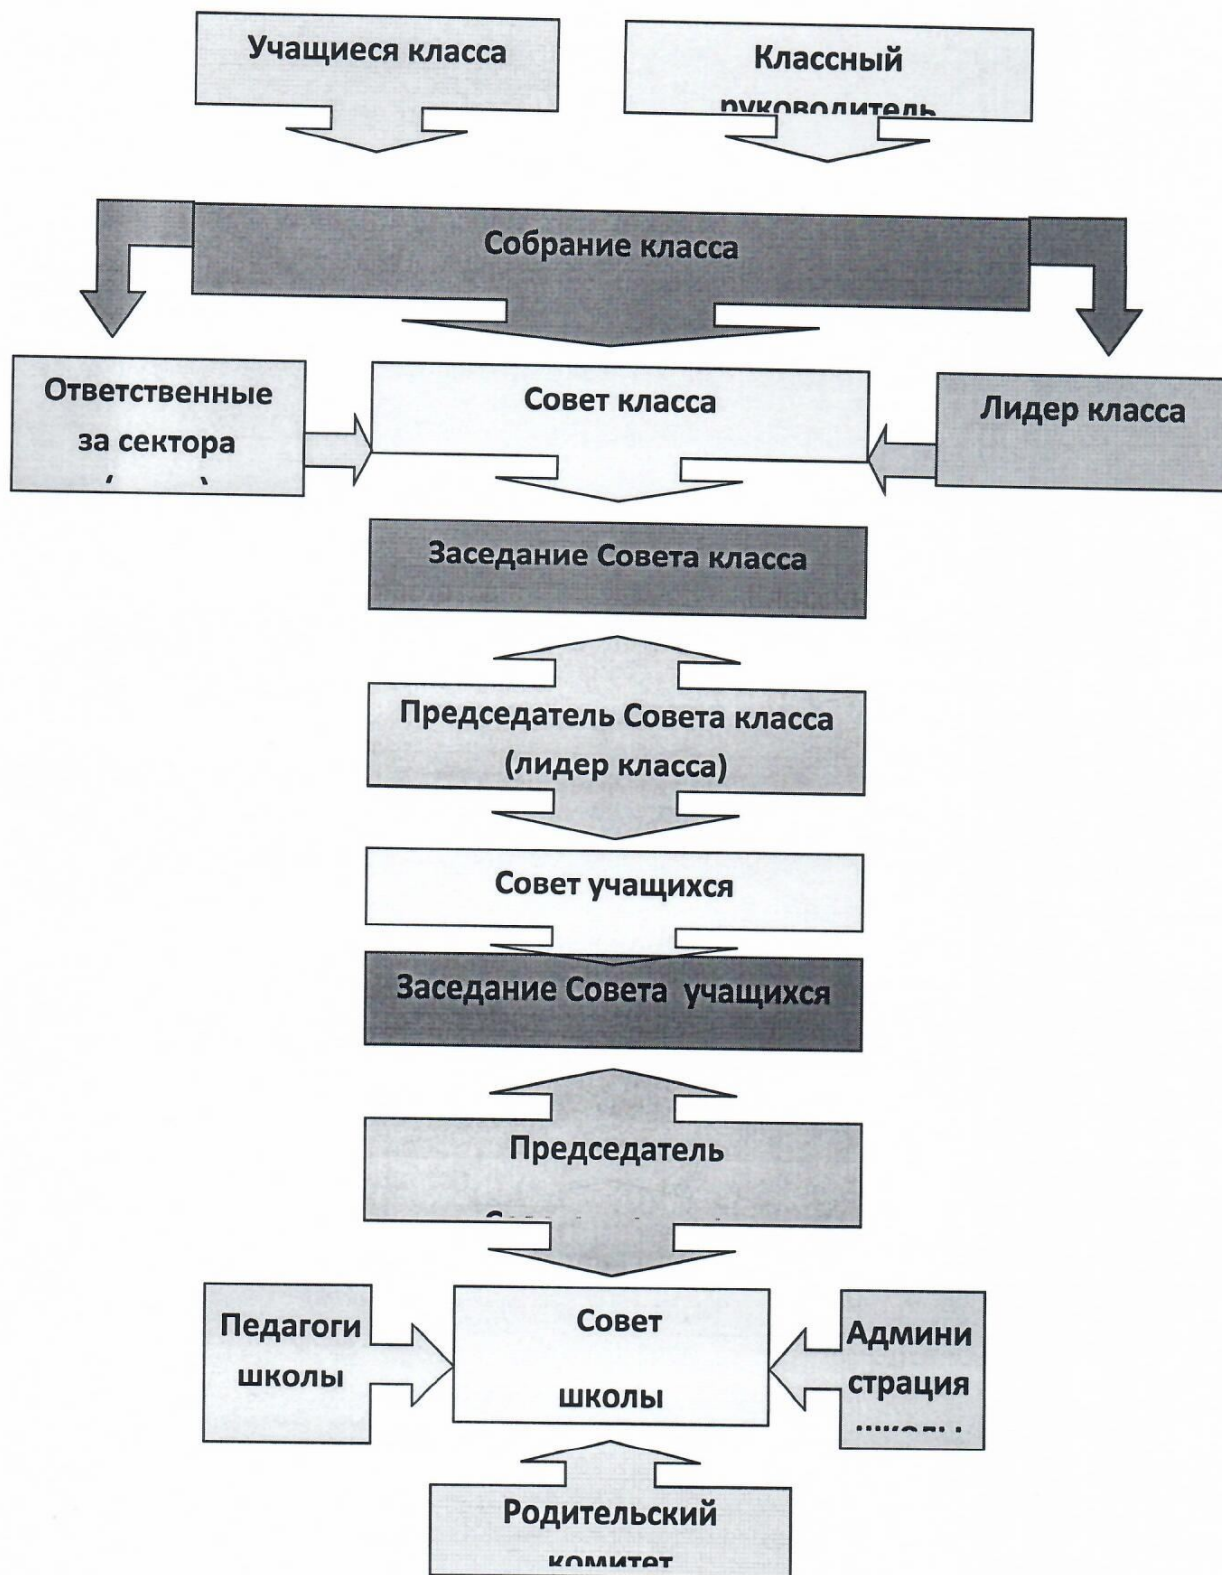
Учащиеся класса

Классный руководитель

Собрание класса

Ответственные за сектора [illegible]

Совет класса

Лидер класса

Заседание Совета класса

Председатель Совета класса (лидер класса)

Совет учащихся

Заседание Совета учащихся

Председатель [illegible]

Педагоги школы

Совет школы

Админи страция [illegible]

Родительский комитет